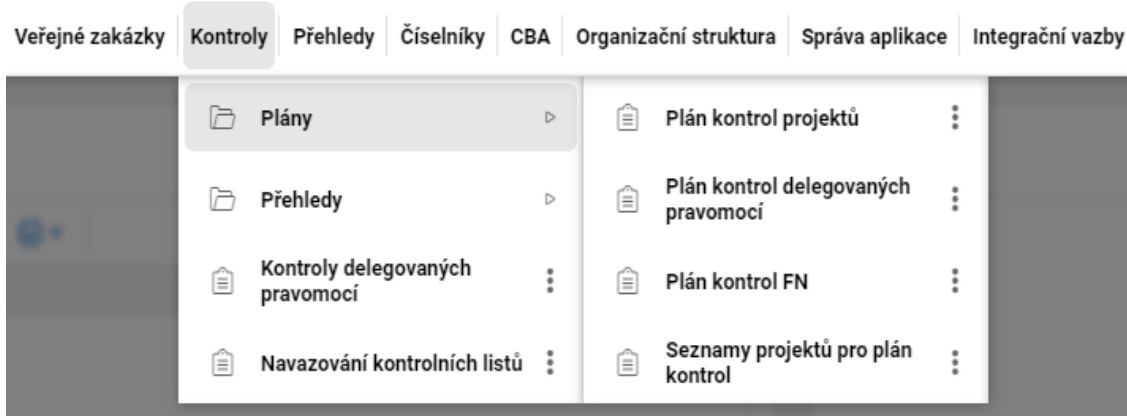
Veřejné zakázky | Kontroly | Přehledy | Číselníky | CBA | Organizační struktura | Správa aplikace | Integrační vazby

Plány

Přehledy

Kontroly delegovaných pravomocí

Navazování kontrolních listů

Plán kontrol projektů

Plán kontrol delegovaných pravomocí

Plán kontrol FN

Seznamy projektů pro plán kontrol